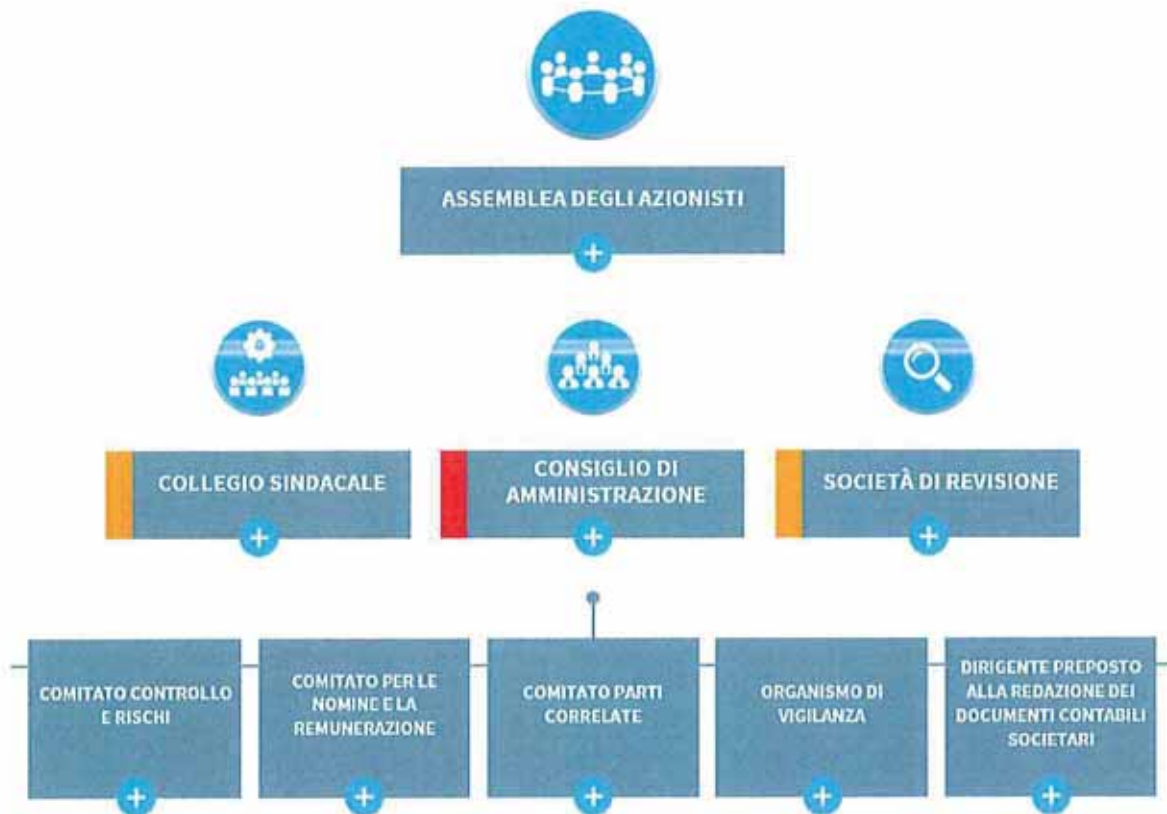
ASSEMBLEA DEGLI AZIONISTI
+

COLLEGIO SINDACALE
+

CONSIGLIO DI AMMINISTRAZIONE
+

SOCIETÀ DI REVISIONE
+

COMITATO CONTROLLO E RISCHI
+

COMITATO PER LE NOMINE E LA REMUNERAZIONE
+

COMITATO PARTI CORRELATE
+

ORGANISMO DI VIGILANZA
+

DIRIGENTE PREPOSTO ALLA REDAZIONE DEI DOCUMENTI CONTABILI SOCIETARI
+